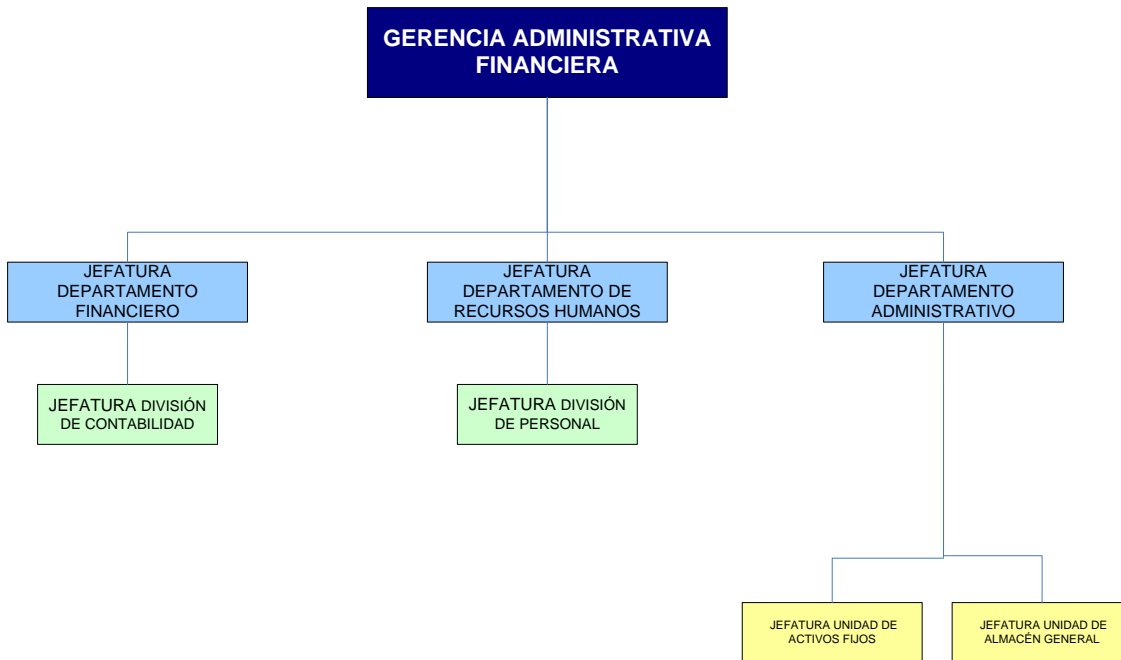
GERENCIA ADMINISTRATIVA FINANCIERA

JEFATURA DEPARTAMENTO FINANCIERO

JEFATURA DEPARTAMENTO DE RECURSOS HUMANOS

JEFATURA DEPARTAMENTO ADMINISTRATIVO

JEFATURA DIVISIÓN DE CONTABILIDAD

JEFATURA DIVISIÓN DE PERSONAL

JEFATURA UNIDAD DE ACTIVOS FIJOS

JEFATURA UNIDAD DE ALMACÉN GENERAL